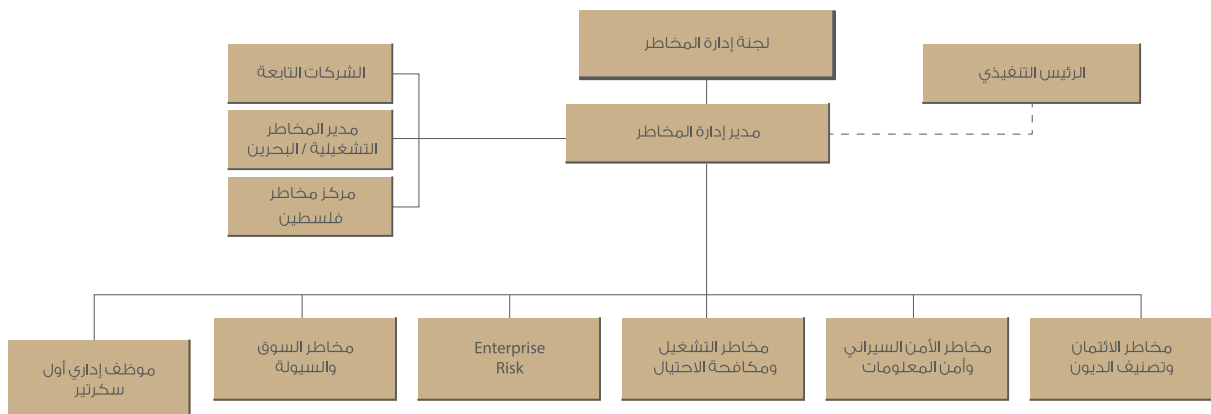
لجنة إدارة المخاطر

الشركات التابعة

مدير المخاطر التشغيلية / البحرين

مركز مخاطر فلسطين

مدير إدارة المخاطر

الرئيس التنفيذي

مخاطر الائتمان وتصنيف الديون

مخاطر الأمن السيراني وأمن المعلومات

مخاطر التشغيل ومكافحة الاحتيال

Enterprise Risk

مخاطر السوق والسيولة

موظف إداري أول سكرتير